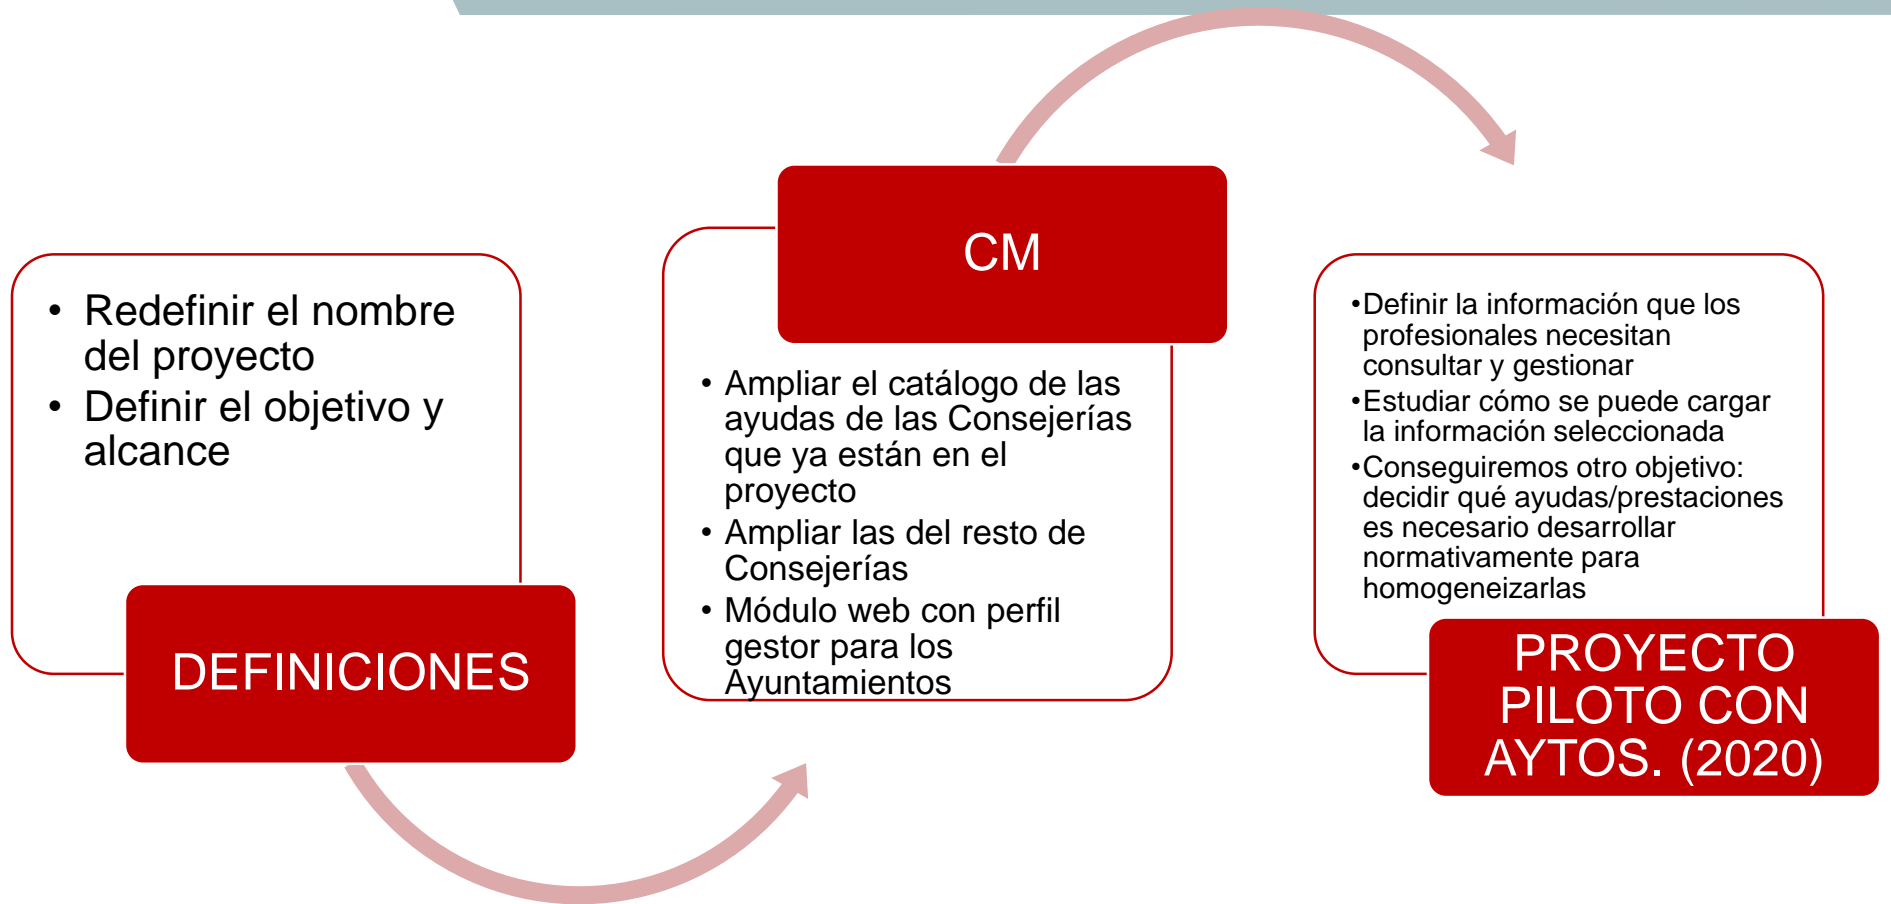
• Redefinir el nombre del proyecto
• Definir el objetivo y alcance

DEFINICIONES

CM

• Ampliar el catálogo de las ayudas de las Consejerías que ya están en el proyecto
• Ampliar las del resto de Consejerías
• Módulo web con perfil gestor para los Ayuntamientos

•Definir la información que los profesionales necesitan consultar y gestionar
•Estudiar cómo se puede cargar la información seleccionada
•Conseguiremos otro objetivo: decidir qué ayudas/prestaciones es necesario desarrollar normativamente para homogeneizarlas

PROYECTO PILOTO CON AYTOS. (2020)